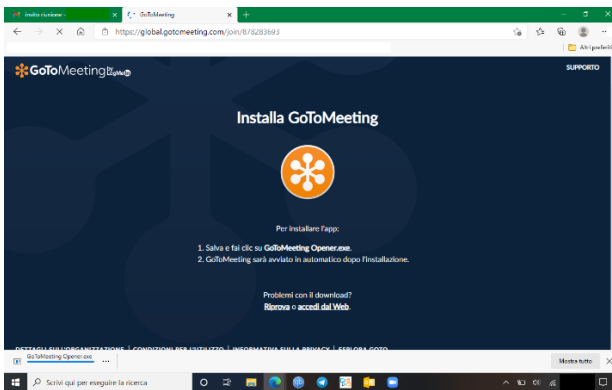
Invito riunione -
GoToMeeting
https://global.gotomeeting.com/join/878283693
Altri preferiti
GoToMeeting by LogMeIn
SUPPORTO

Installa GoToMeeting

Per installare l'app:

1. Salva e fai clic su GoToMeeting Opener.exe.
2. GoToMeeting sarà avviato in automatico dopo l'installazione.

Problemi con il download?
Riprova o accedi dal Web.

DETTAGLI SULL'ORGANIZZAZIONE | CONDIZIONI PER L'UTILIZZO | INFORMATIVA SULLA PRIVACY | ESPLORA GOTO

GoToMeeting Opener.exe
...
Mostra tutto

Scrivi qui per eseguire la ricerca